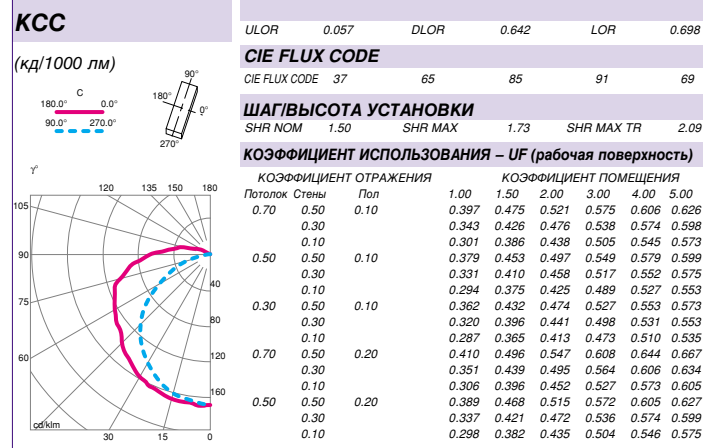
КСС

(кд/1000 лм)

C
180.0° 0.0°
90.0° 270.0°

90°
180°
0°
270°

γ°
120 135 150 180
105
90
75
60
40
80
120
160
cd/klm
30 15 0

| ULOR | 0.057 | DLOR | 0.642 | LOR | 0.698 |
|---|---|---|---|---|---|

CIE FLUX CODE

| CIE FLUX CODE | 37 | 65 | 85 | 91 | 69 |
|---|---|---|---|---|---|

ШАГ/ВЫСОТА УСТАНОВКИ

| SHR NOM | 1.50 | SHR MAX | 1.73 | SHR MAX TR | 2.09 |
|---|---|---|---|---|---|

КОЭФФИЦИЕНТ ИСПОЛЬЗОВАНИЯ – UF (рабочая поверхность)

КОЭФФИЦИЕНТ ОТРАЖЕНИЯ    КОЭФФИЦИЕНТ ПОМЕЩЕНИЯ

| Потолок | Стены | Пол | 1.00 | 1.50 | 2.00 | 3.00 | 4.00 | 5.00 |
|---|---|---|---|---|---|---|---|---|
| 0.70 | 0.50 | 0.10 | 0.397 | 0.475 | 0.521 | 0.575 | 0.606 | 0.626 |
| | 0.30 | | 0.343 | 0.426 | 0.476 | 0.538 | 0.574 | 0.598 |
| | 0.10 | | 0.301 | 0.386 | 0.438 | 0.505 | 0.545 | 0.573 |
| 0.50 | 0.50 | 0.10 | 0.379 | 0.453 | 0.497 | 0.549 | 0.579 | 0.599 |
| | 0.30 | | 0.331 | 0.410 | 0.458 | 0.517 | 0.552 | 0.575 |
| | 0.10 | | 0.294 | 0.375 | 0.425 | 0.489 | 0.527 | 0.553 |
| 0.30 | 0.50 | 0.10 | 0.362 | 0.432 | 0.474 | 0.527 | 0.553 | 0.573 |
| | 0.30 | | 0.320 | 0.396 | 0.441 | 0.498 | 0.531 | 0.553 |
| | 0.10 | | 0.287 | 0.365 | 0.413 | 0.473 | 0.510 | 0.535 |
| 0.70 | 0.50 | 0.20 | 0.410 | 0.496 | 0.547 | 0.608 | 0.644 | 0.667 |
| | 0.30 | | 0.351 | 0.439 | 0.495 | 0.564 | 0.606 | 0.634 |
| | 0.10 | | 0.306 | 0.396 | 0.452 | 0.527 | 0.573 | 0.605 |
| 0.50 | 0.50 | 0.20 | 0.389 | 0.468 | 0.515 | 0.572 | 0.605 | 0.627 |
| | 0.30 | | 0.337 | 0.421 | 0.472 | 0.536 | 0.574 | 0.599 |
| | 0.10 | | 0.298 | 0.382 | 0.435 | 0.504 | 0.546 | 0.575 |